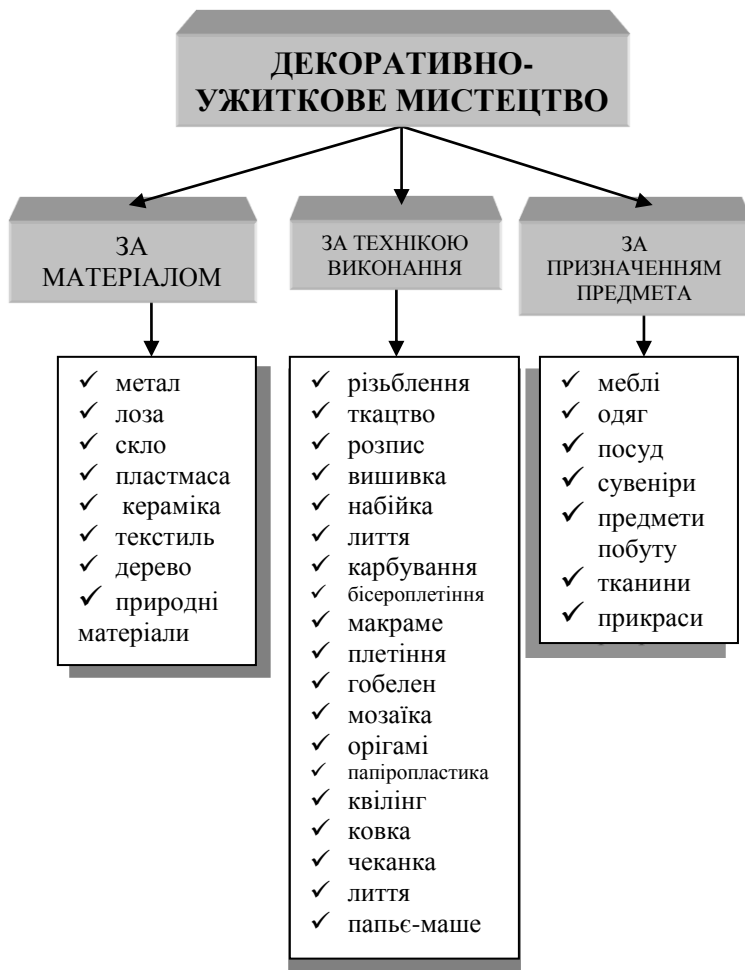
ДЕКОРАТИВНО-УЖИТКОВЕ МИСТЕЦТВО

ЗА МАТЕРІАЛОМ

ЗА ТЕХНІКОЮ ВИКОНАННЯ

ЗА ПРИЗНАЧЕННЯМ ПРЕДМЕТА

✓ метал
✓ лоза
✓ скло
✓ пластмаса
✓ кераміка
✓ текстиль
✓ дерево
✓ природні матеріали

✓ різьблення
✓ ткацтво
✓ розпис
✓ вишивка
✓ набійка
✓ лиття
✓ карбування
✓ бісероплетіння
✓ макраме
✓ плетіння
✓ гобелен
✓ мозаїка
✓ орігамі
✓ папіропластика
✓ квілінг
✓ ковка
✓ чеканка
✓ лиття
✓ папьє-маше

✓ меблі
✓ одяг
✓ посуд
✓ сувеніри
✓ предмети побуту
✓ тканини
✓ прикраси